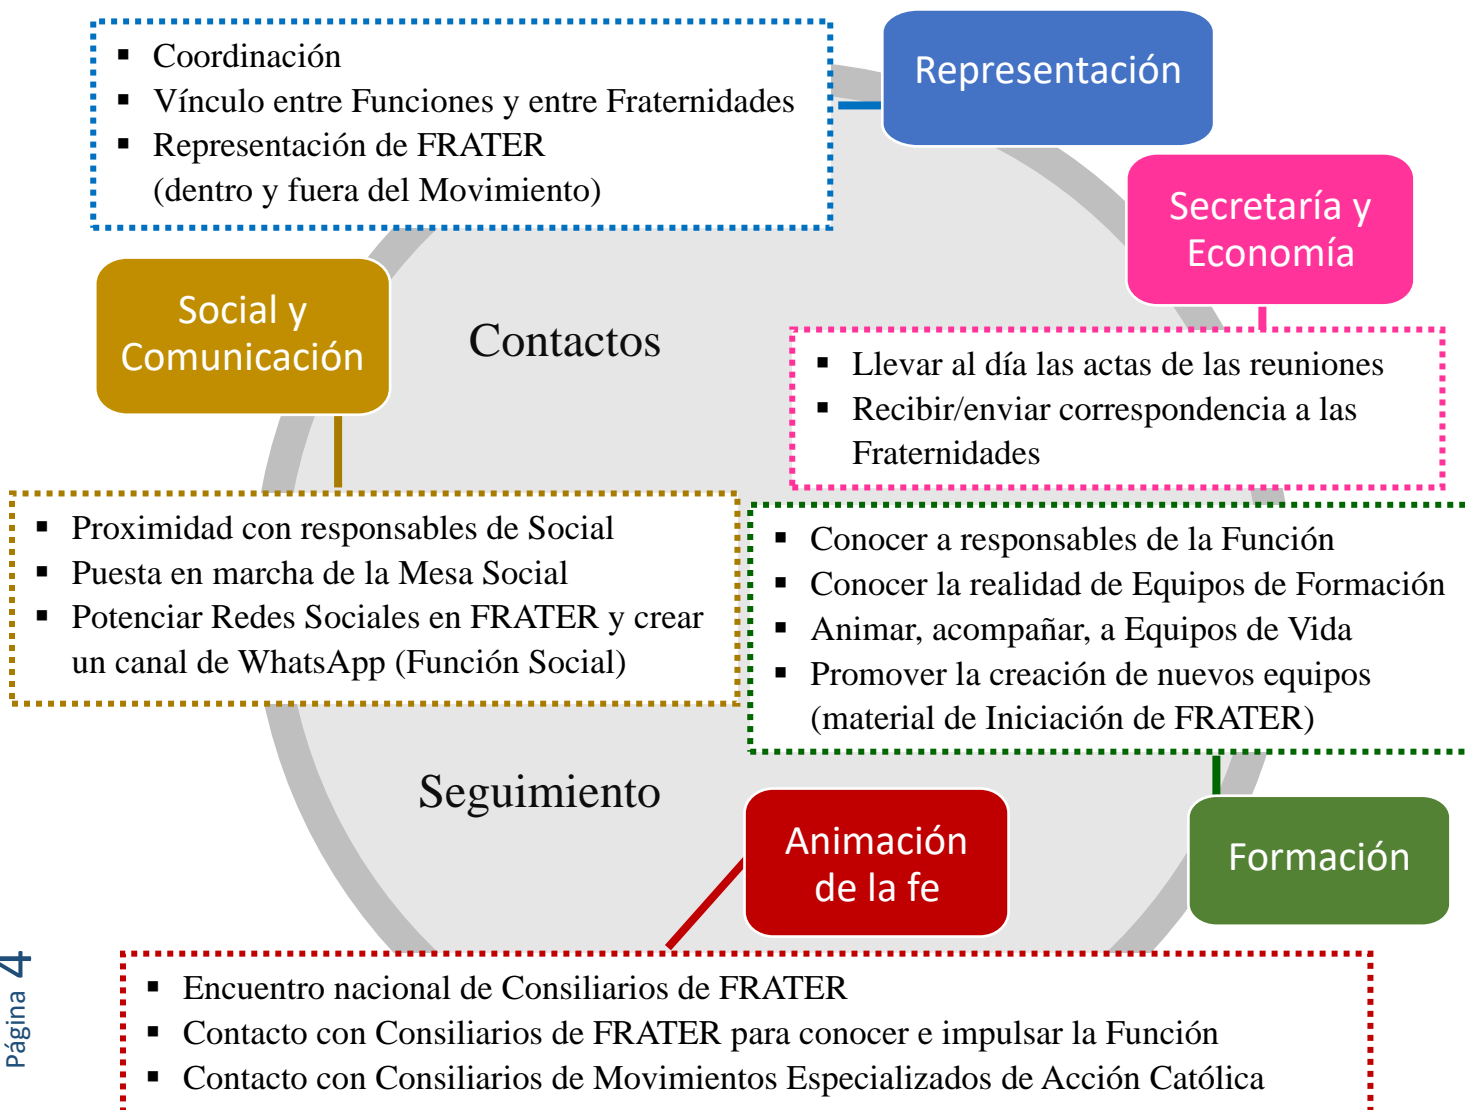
▪ Coordinación
▪ Vínculo entre Funciones y entre Fraternidades
▪ Representación de FRATER (dentro y fuera del Movimiento)

Representación

Secretaría y Economía

Social y Comunicación

Contactos

▪ Llevar al día las actas de las reuniones
▪ Recibir/enviar correspondencia a las Fraternidades

▪ Proximidad con responsables de Social
▪ Puesta en marcha de la Mesa Social
▪ Potenciar Redes Sociales en FRATER y crear un canal de WhatsApp (Función Social)

▪ Conocer a responsables de la Función
▪ Conocer la realidad de Equipos de Formación
▪ Animar, acompañar, a Equipos de Vida
▪ Promover la creación de nuevos equipos (material de Iniciación de FRATER)

Seguimiento

Animación de la fe

Formación

Página 4

▪ Encuentro nacional de Consiliarios de FRATER
▪ Contacto con Consiliarios de FRATER para conocer e impulsar la Función
▪ Contacto con Consiliarios de Movimientos Especializados de Acción Católica